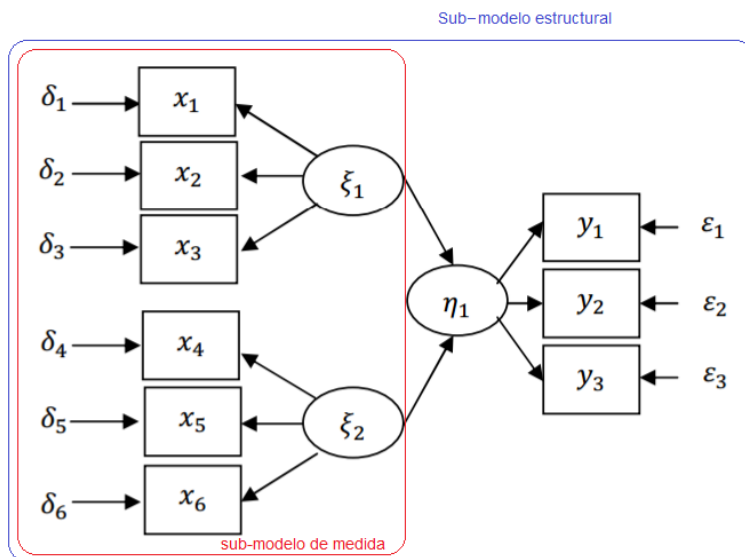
Sub−modelo estructural

$\delta_1$ $x_1$
$\delta_2$ $x_2$
$\delta_3$ $x_3$
$\xi_1$
$\delta_4$ $x_4$
$\delta_5$ $x_5$
$\delta_6$ $x_6$
$\xi_2$
$\eta_1$
$y_1$ $\varepsilon_1$
$y_2$ $\varepsilon_2$
$y_3$ $\varepsilon_3$

sub-modelo de medida